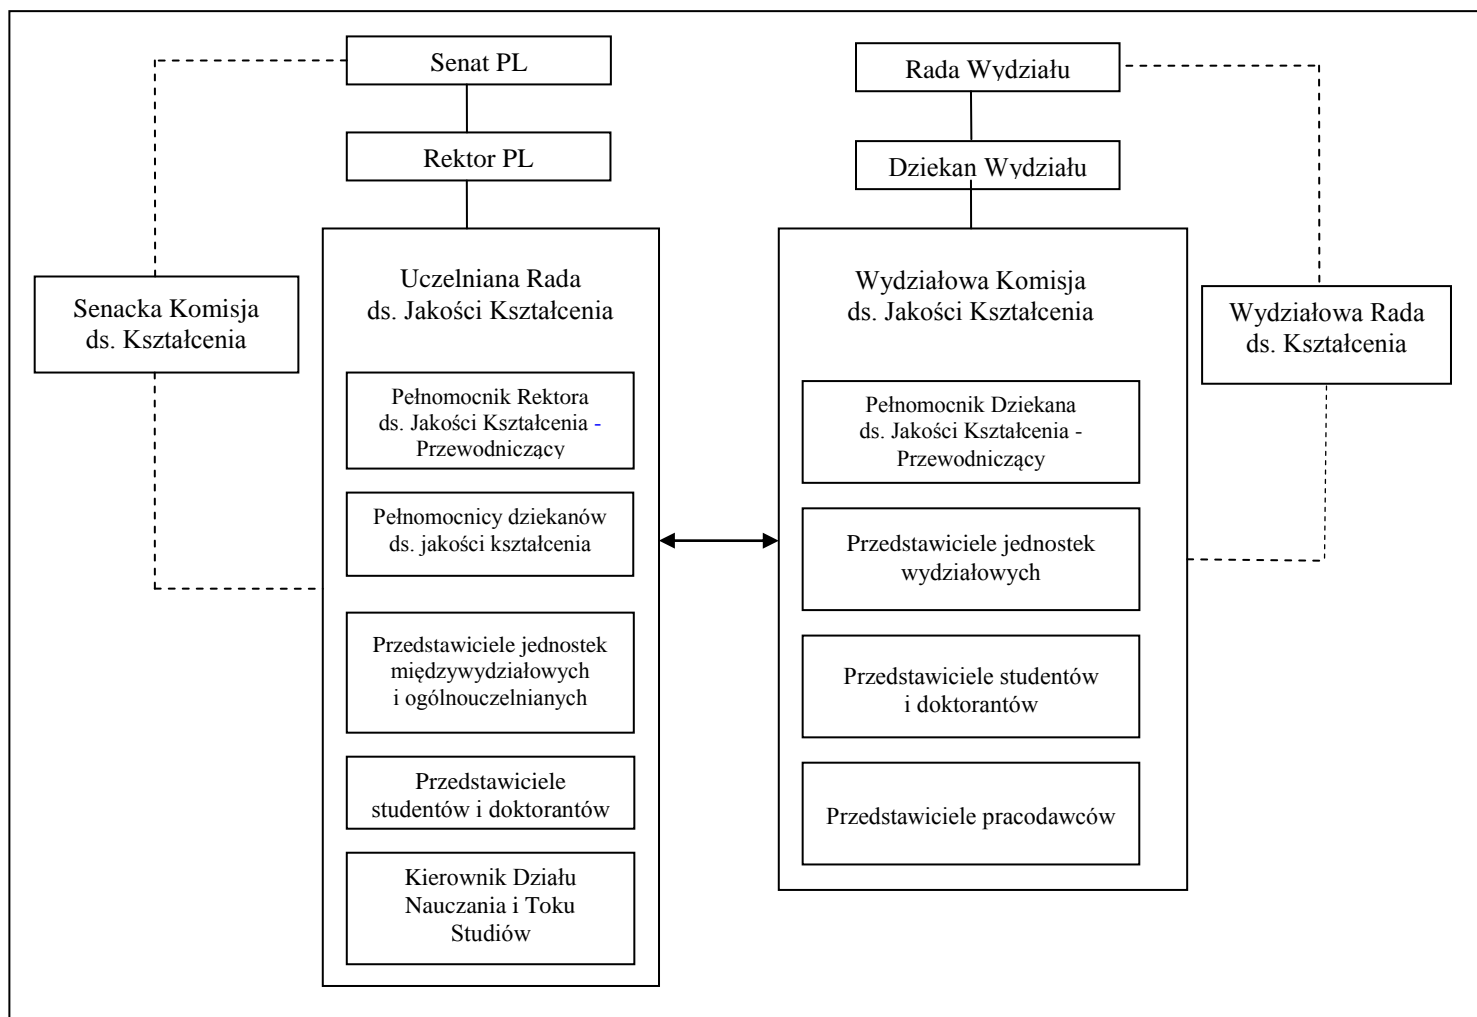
Senat PL

Rektor PL

Senacka Komisja ds. Kształcenia

Uczelniana Rada ds. Jakości Kształcenia

Pełnomocnik Rektora ds. Jakości Kształcenia - Przewodniczący

Pełnomocnicy dziekanów ds. jakości kształcenia

Przedstawiciele jednostek międzywydziałowych i ogólnouczelnianych

Przedstawiciele studentów i doktorantów

Kierownik Działu Nauczania i Toku Studiów

Rada Wydziału

Dziekan Wydziału

Wydziałowa Komisja ds. Jakości Kształcenia

Pełnomocnik Dziekana ds. Jakości Kształcenia - Przewodniczący

Przedstawiciele jednostek wydziałowych

Przedstawiciele studentów i doktorantów

Przedstawiciele pracodawców

Wydziałowa Rada ds. Kształcenia